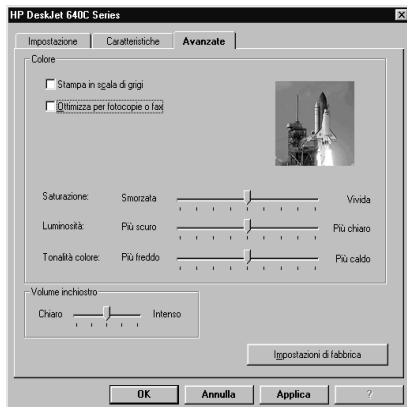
HP DeskJet 640C Series

Impostazione | Caratteristiche | Avanzate

Colore

Stampa in scala di grigi

Ottimizza per fotocopie o fax

Saturazione: Smorzata Vivida

Luminosità: Più scuro Più chiaro

Tonalità colore: Più freddo Più caldo

Volume inchiostro

Chiaro Intenso

Impostazioni di fabbrica

OK Annulla Applica ?